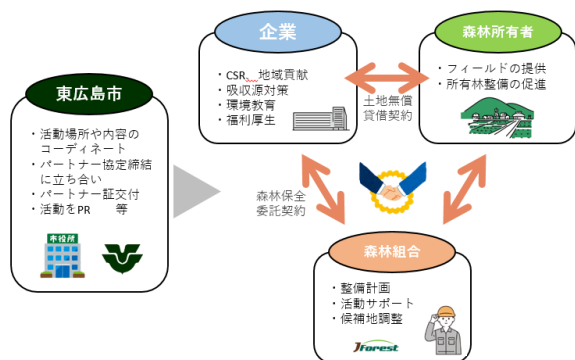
企業

・CSR、地域貢献
・吸収源対策
・環境教育
・福利厚生

森林所有者

・フィールドの提供
・所有林整備の促進

土地無償貸借契約

東広島市

・活動場所や内容のコーディネート
・パートナー協定締結に立ち合い
・パートナー証交付
・活動をPR　　等

市役所

森林保全委託契約

森林組合

・整備計画
・活動サポート
・候補地調整

Jforest